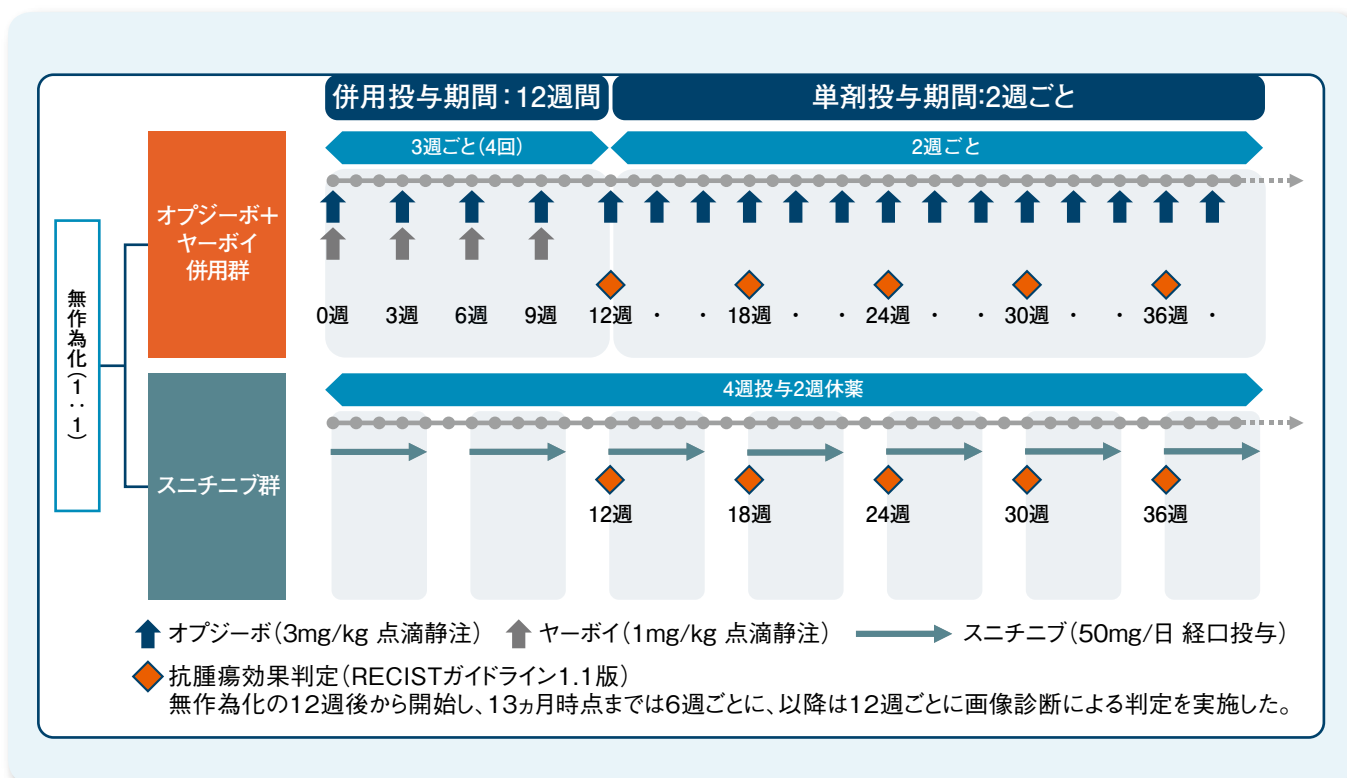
併用投与期間：12週間

単剤投与期間:2週ごと

3週ごと(4回)

2週ごと

無作為化(1:1)

オプジーボ+ヤーボイ併用群

0週 3週 6週 9週 12週 ・ ・ 18週 ・ ・ 24週 ・ ・ 30週 ・ ・ 36週 ・

4週投与2週休薬

スニチニブ群

12週 18週 24週 30週 36週

オプジーボ(3mg/kg 点滴静注) ヤーボイ(1mg/kg 点滴静注) スニチニブ(50mg/日 経口投与)

抗腫瘍効果判定(RECISTガイドライン1.1版)
無作為化の12週後から開始し、13ヵ月時点までは6週ごとに、以降は12週ごとに画像診断による判定を実施した。